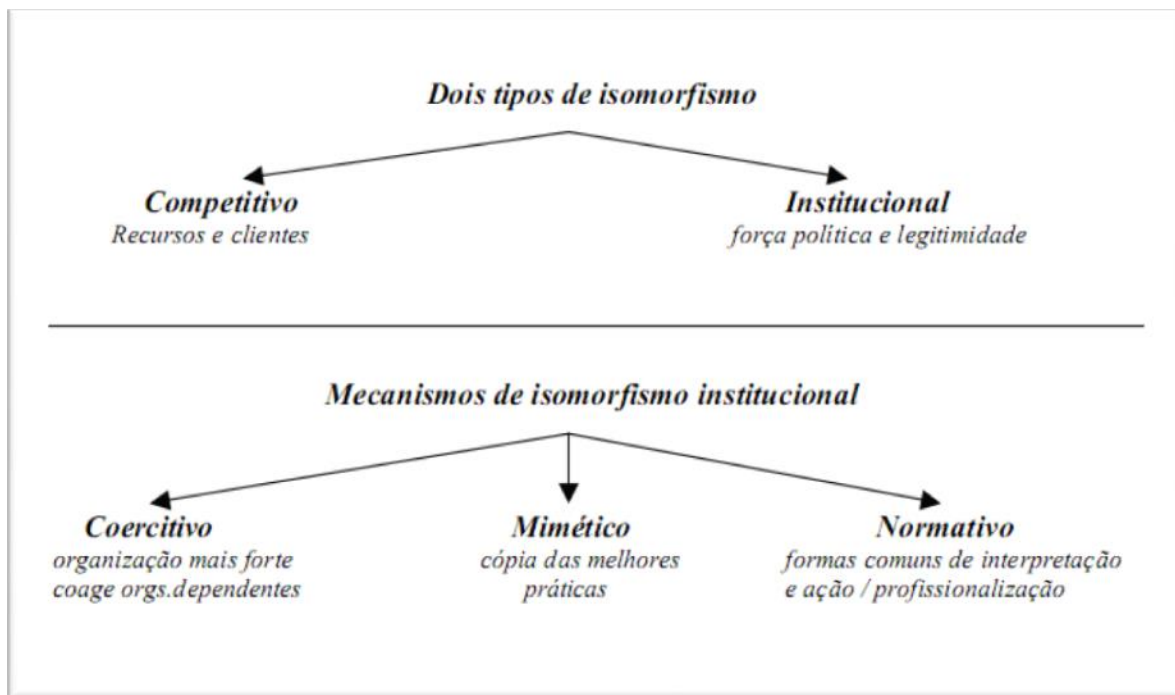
Dois tipos de isomorfismo

Competitivo
Recursos e clientes

Institucional
força política e legitimidade

Mecanismos de isomorfismo institucional

Coercitivo
organização mais forte coage orgs.dependentes

Mimético
cópia das melhores práticas

Normativo
formas comuns de interpretação e ação / profissionalização